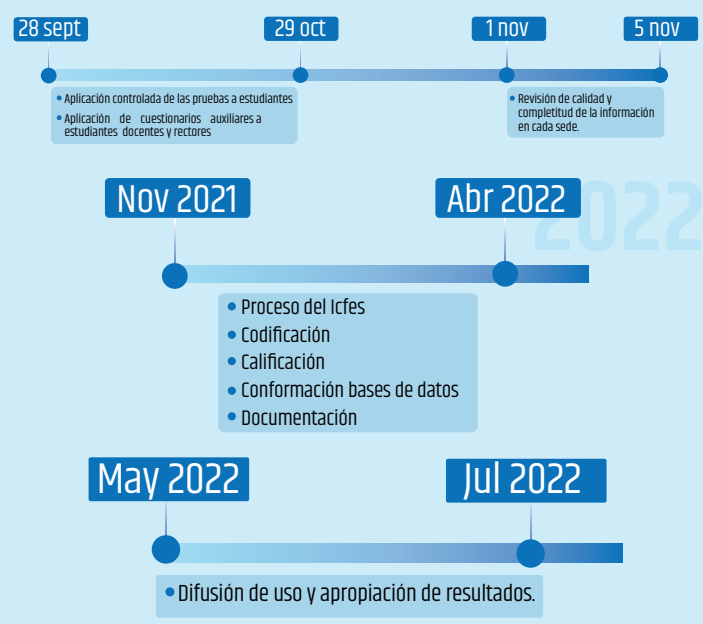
28 sept

29 oct

1 nov

5 nov

• Aplicación controlada de las pruebas a estudiantes
• Aplicación de cuestionarios auxiliares a estudiantes docentes y rectores

• Revisión de calidad y completitud de la información en cada sede.

Nov 2021

Abr 2022

2022

• Proceso del Icfes
• Codificación
• Calificación
• Conformación bases de datos
• Documentación

May 2022

Jul 2022

• Difusión de uso y apropiación de resultados.